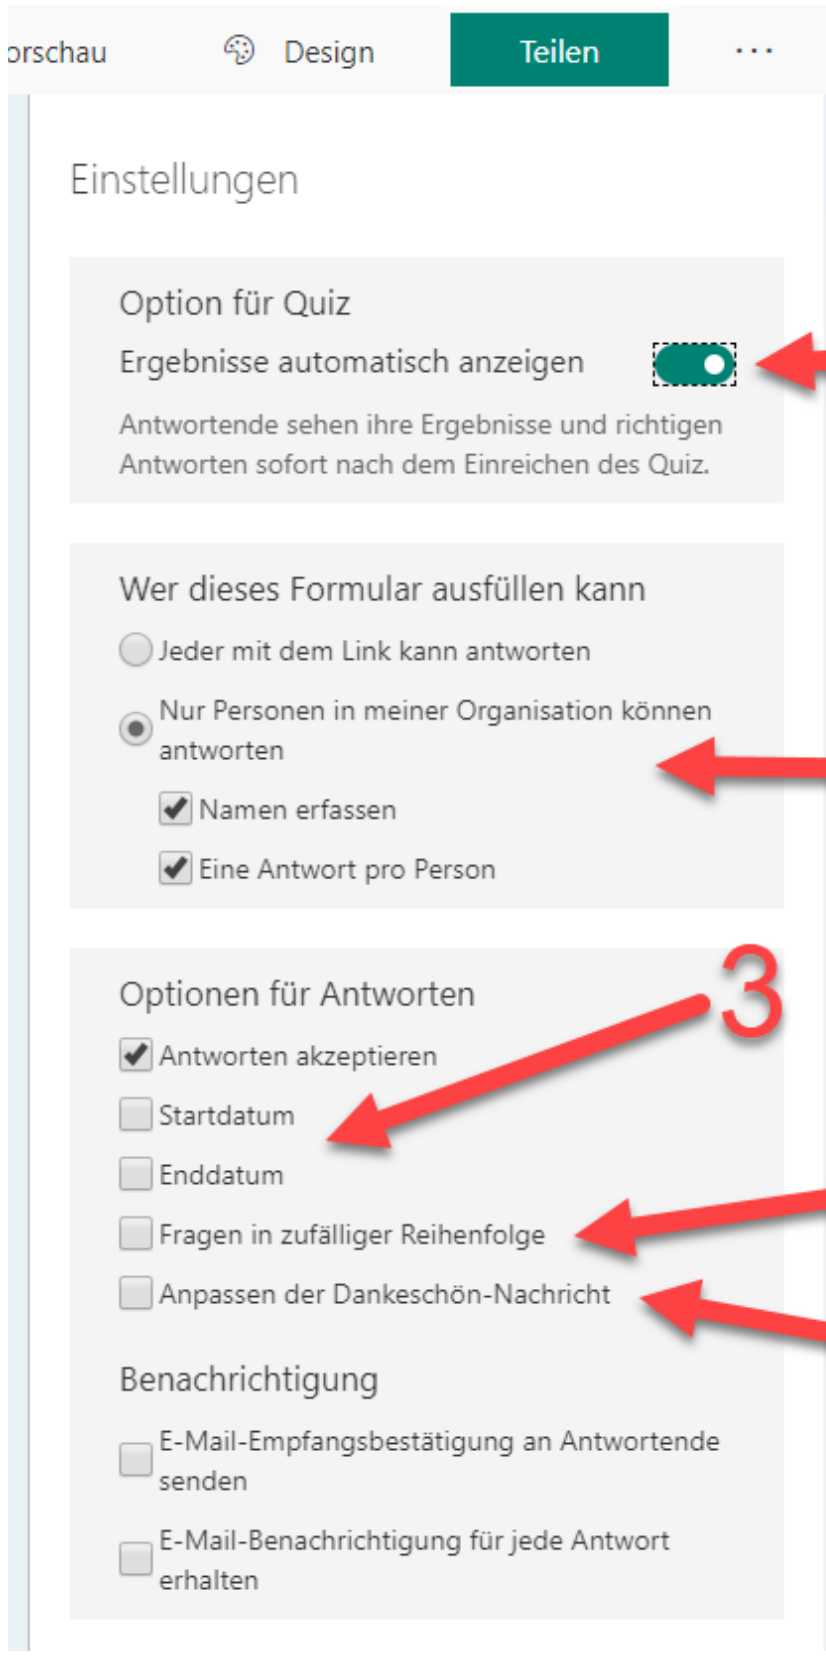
orschau Design Teilen ···

Einstellungen

Option für Quiz

Ergebnisse automatisch anzeigen

Antwortende sehen ihre Ergebnisse und richtigen Antworten sofort nach dem Einreichen des Quiz.

Wer dieses Formular ausfüllen kann

Jeder mit dem Link kann antworten

Nur Personen in meiner Organisation können antworten

Namen erfassen

Eine Antwort pro Person

Optionen für Antworten

3

Antworten akzeptieren

Startdatum

Enddatum

Fragen in zufälliger Reihenfolge

Anpassen der Dankeschön-Nachricht

Benachrichtigung

E-Mail-Empfangsbestätigung an Antwortende senden

E-Mail-Benachrichtigung für jede Antwort erhalten